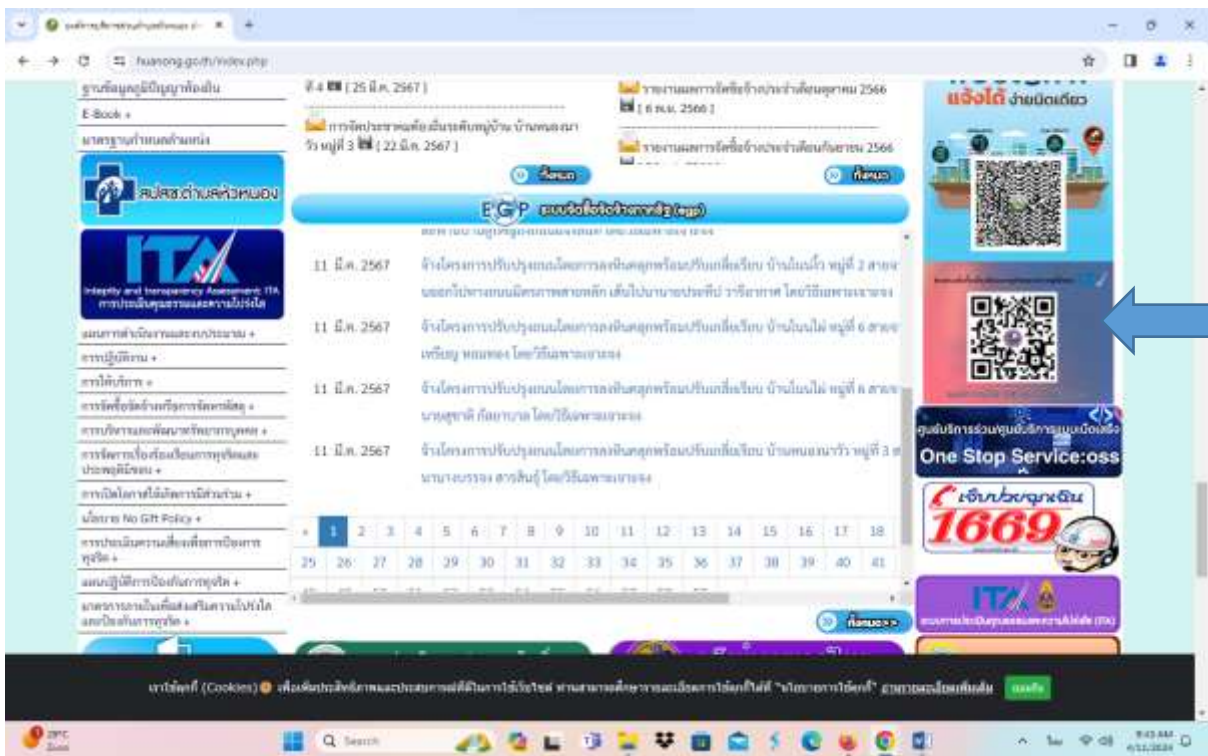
huanong.go.th/index.php

ฐานข้อมูลภูมิปัญญาท้องถิ่น
E-Book +
มาตรฐานกำหนดตำแหน่ง
สปสช.ตำบลห้วยหนอง
ITA
Integrity and Transparency Assessment ITA
การประเมินคุณธรรมและความโปร่งใส
แผนการดำเนินงานและงบประมาณ +
การปฏิบัติงาน +
การให้บริการ +
การจัดซื้อจัดจ้างหรือการจัดหาพัสดุ +
การบริหารและพัฒนาทรัพยากรบุคคล +
การจัดการเรื่องร้องเรียนการทุจริตและประพฤติมิชอบ +
การเปิดโอกาสให้เกิดการมีส่วนร่วม +
นโยบาย No Gift Policy +
การประเมินความเสี่ยงเพื่อการป้องกันการทุจริต +
แผนปฏิบัติการป้องกันการทุจริต +
มาตรการภายในเพื่อส่งเสริมความโปร่งใสและป้องกันการทุจริต +

ที่ 4 [ 25 มี.ค. 2567 ]
การจัดประชาคมหมู่บ้าน บ้านหนองนาวัว หมู่ที่ 3 [ 22 มี.ค. 2567 ]
ทั้งหมด
รายงานผลการจัดซื้อจัดจ้างประจำเดือนตุลาคม 2566 [ 6 พ.ย. 2566 ]
รายงานผลการจัดซื้อจัดจ้างประจำเดือนกันยายน 2566
ทั้งหมด

EGP ระบบจัดซื้อจัดจ้างภาครัฐ (egp)

| 11 มี.ค. 2567 | จ้างโครงการปรับปรุงถนนโดยการลงหินคลุกพร้อมปรับเกลี่ยเรียบ บ้านโนนน้ำ หมู่ที่ 2 สาย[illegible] |
| 11 มี.ค. 2567 | จ้างโครงการปรับปรุงถนนโดยการลงหินคลุกพร้อมปรับเกลี่ยเรียบ บ้านโนนไผ่ หมู่ที่ 6 สาย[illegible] |
| 11 มี.ค. 2567 | จ้างโครงการปรับปรุงถนนโดยการลงหินคลุกพร้อมปรับเกลี่ยเรียบ บ้านโนนไผ่ หมู่ที่ 6 สาย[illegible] |
| 11 มี.ค. 2567 | จ้างโครงการปรับปรุงถนนโดยการลงหินคลุกพร้อมปรับเกลี่ยเรียบ บ้านหนองนาวัว หมู่ที่ 3 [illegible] |

1 2 3 4 5 6 7 8 9 10 11 12 13 14 15 16 17 18
25 26 27 28 29 30 31 32 33 34 35 36 37 38 39 40 41
ทั้งหมด>>

แจ้งได้ ง่ายนิดเดียว
ศูนย์บริการร่วม/ศูนย์บริการแบบเบ็ดเสร็จ
One Stop Service:oss
เจ็บป่วยฉุกเฉิน 1669
ITA
ระบบการประเมินคุณธรรมและความโปร่งใส (ITA)

เราใช้คุกกี้ (Cookies) เพื่อเพิ่มประสิทธิภาพและประสบการณ์ที่ดีในการใช้เว็บไซต์ ท่านสามารถศึกษารายละเอียดการใช้คุกกี้ได้ที่ "นโยบายการใช้คุกกี้" อ่านรายละเอียดเพิ่มเติม ยอมรับ

29°C
Search
9:43 AM